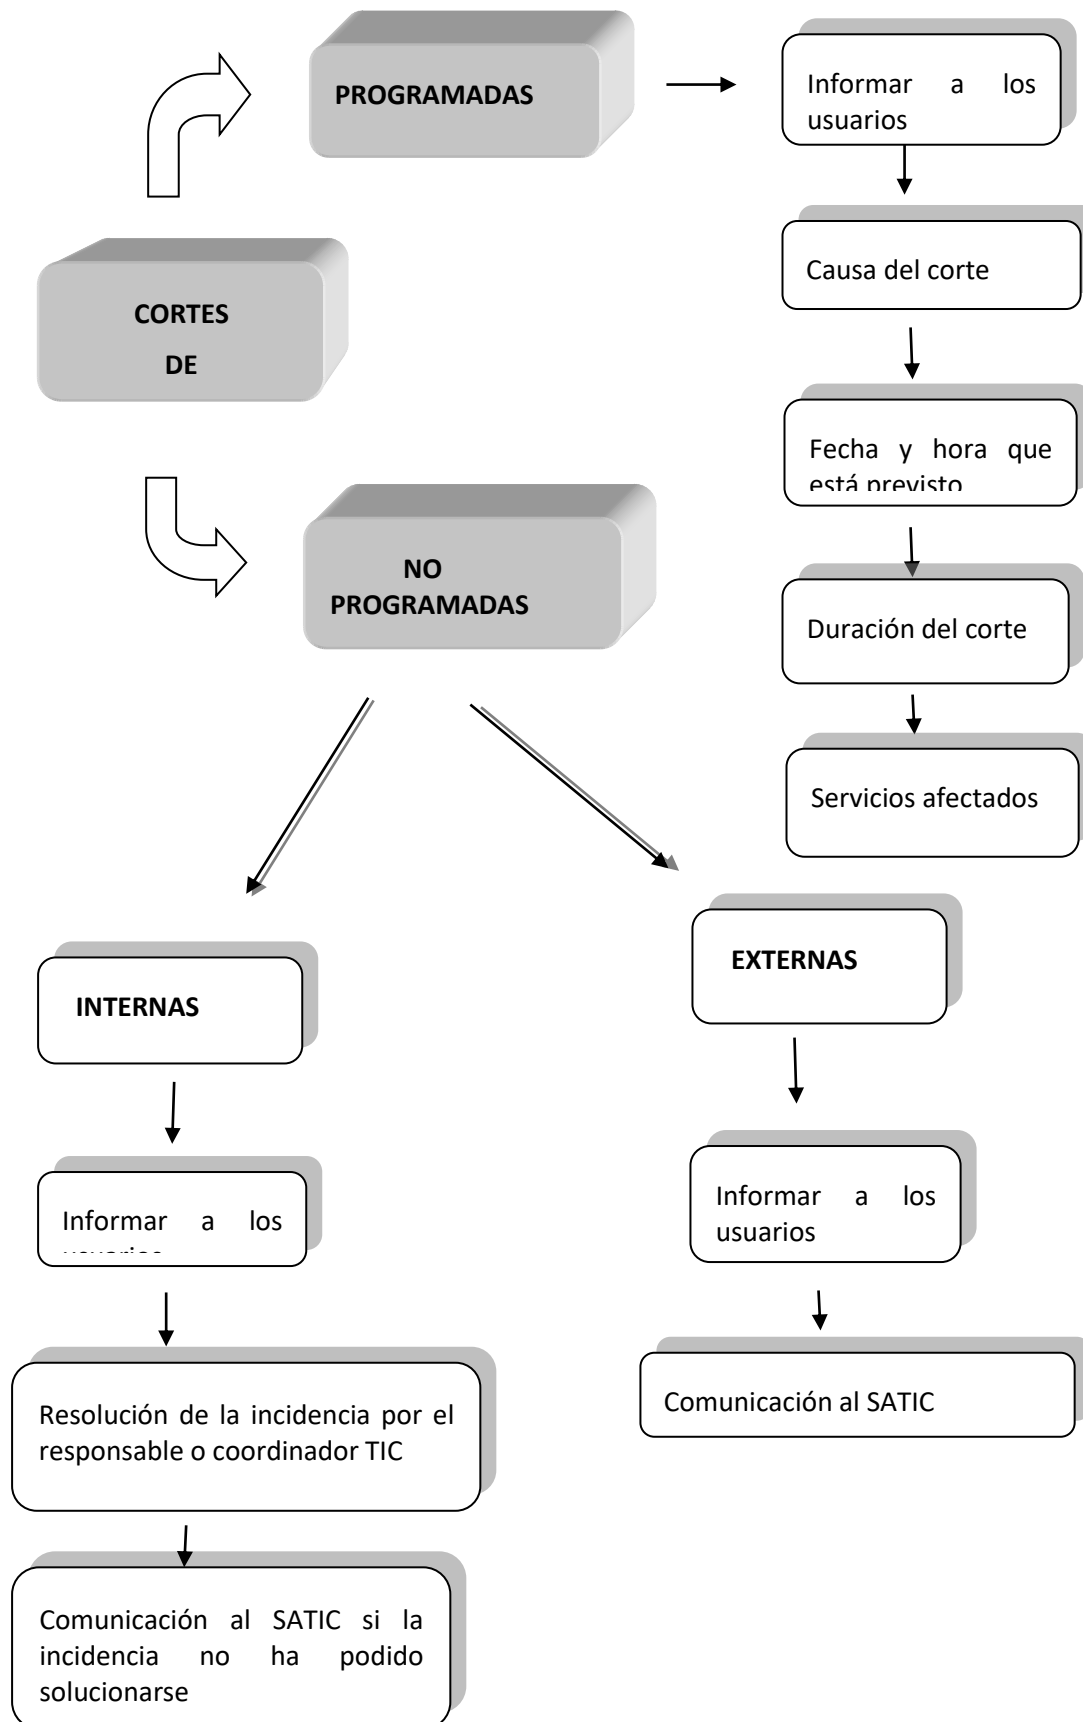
CORTES

DE

PROGRAMADAS

Informar a los usuarios

Causa del corte

Fecha y hora que está previsto

Duración del corte

Servicios afectados

NO PROGRAMADAS

INTERNAS

Informar a los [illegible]

Resolución de la incidencia por el responsable o coordinador TIC

Comunicación al SATIC si la incidencia no ha podido solucionarse

EXTERNAS

Informar a los usuarios

Comunicación al SATIC